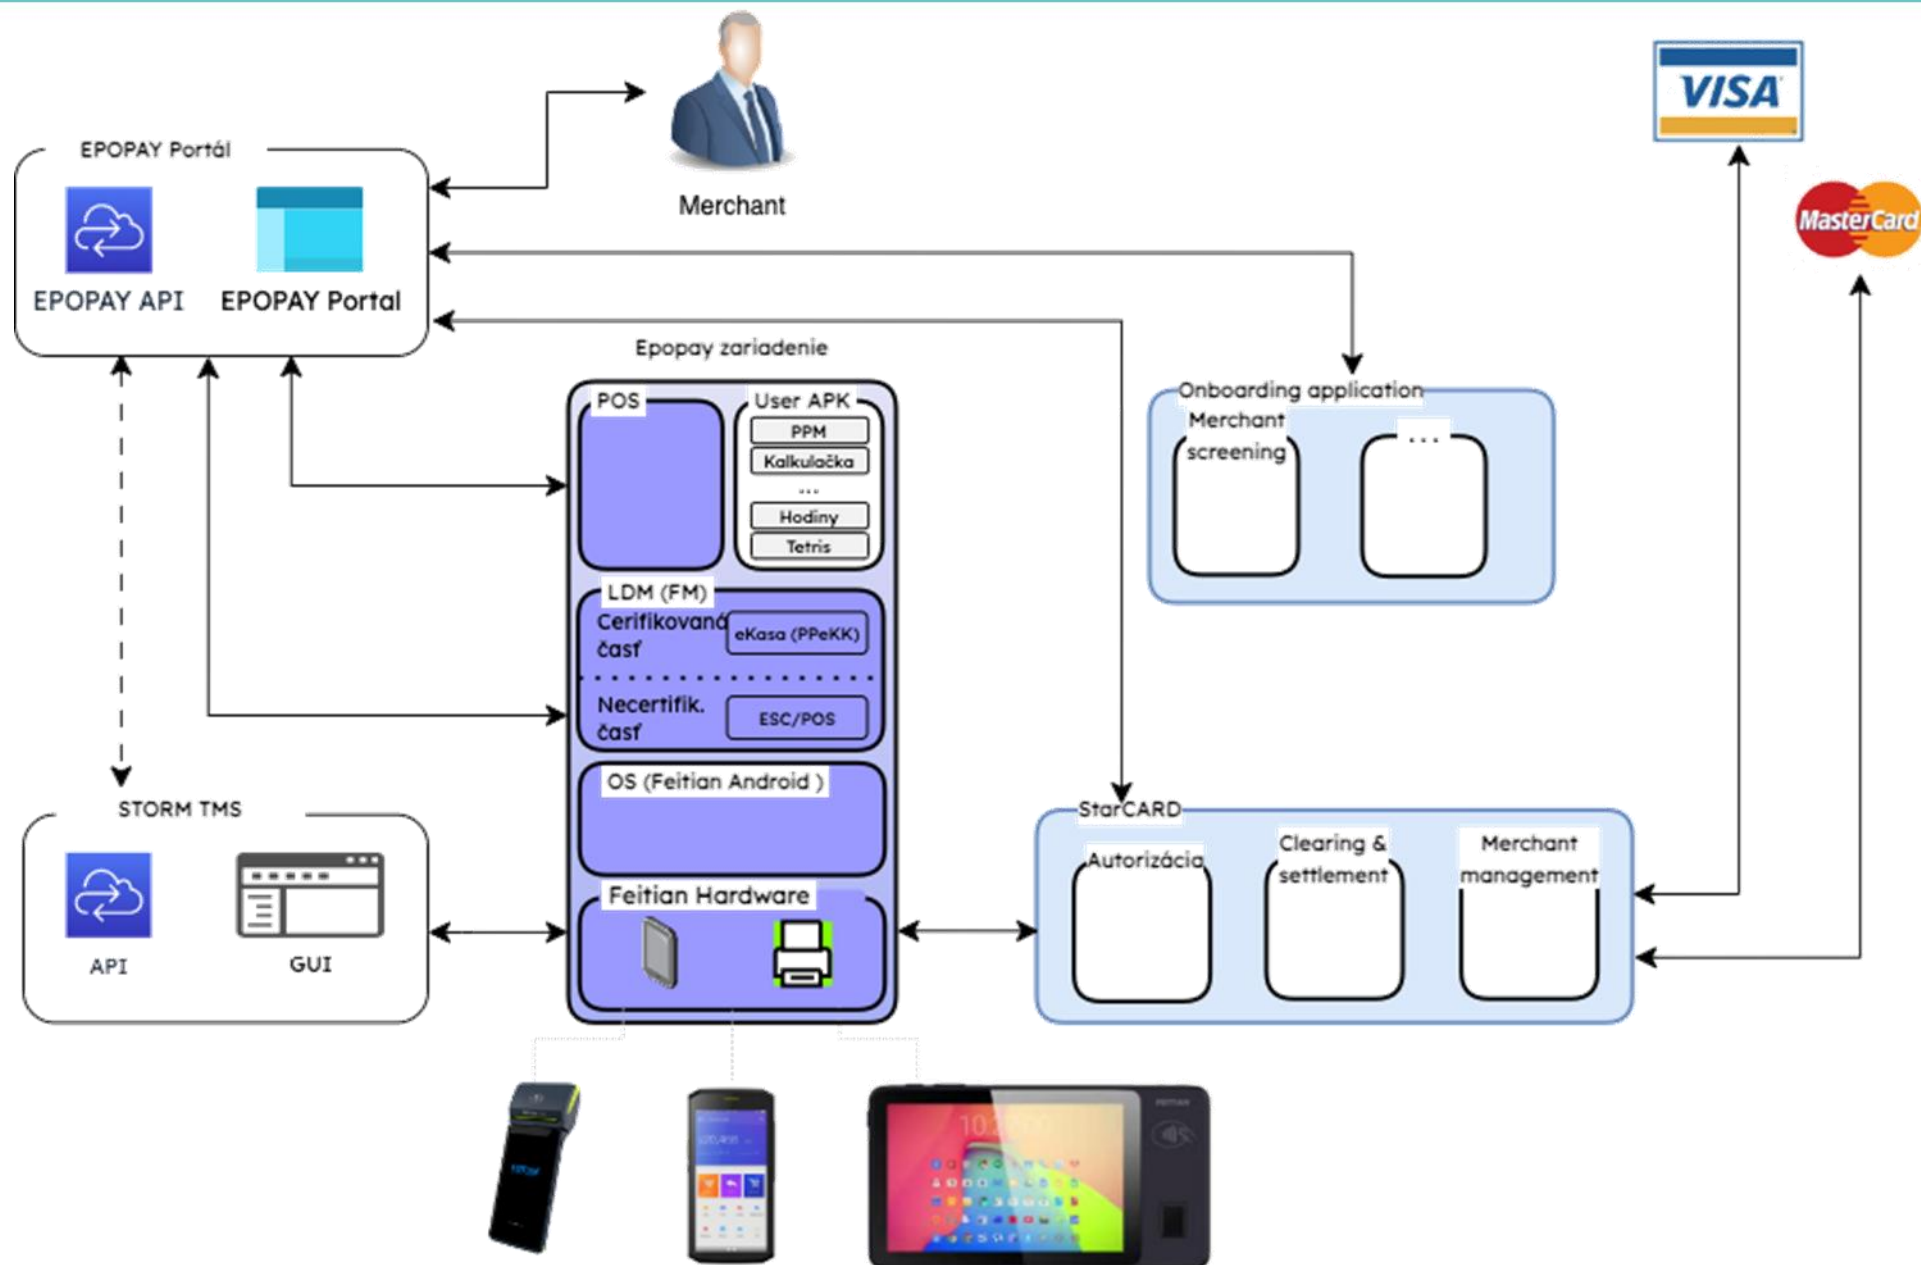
EPOPAY Portál

EPOPAY API

EPOPAY Portal

Merchant

VISA

MasterCard

Epopay zariadenie

POS

User APK

PPM

Kalkulačka

...

Hodiny

Tetris

LDM (FM)

Cerifikovaná časť

eKasa (PPeKK)

Necertifik. časť

ESC/POS

OS (Feitian Android )

Feitian Hardware

Onboarding application

Merchant screening

...

STORM TMS

API

GUI

StarCARD

Autorizácia

Clearing & settlement

Merchant management